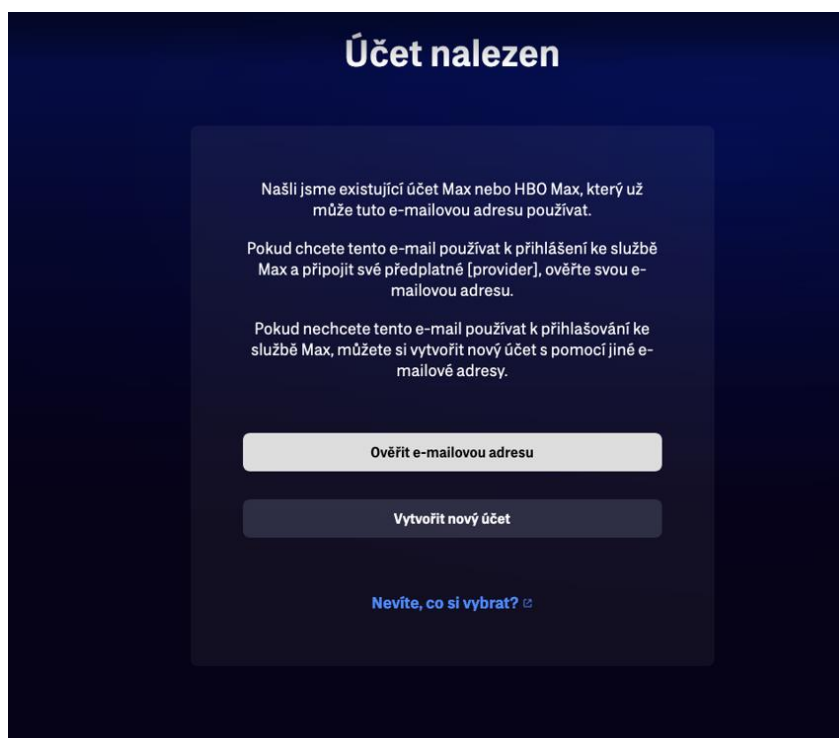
Účet nalezen

Našli jsme existující účet Max nebo HBO Max, který už může tuto e-mailovou adresu používat.

Pokud chcete tento e-mail používat k přihlášení ke službě Max a připojit své předplatné [provider], ověřte svou e-mailovou adresu.

Pokud nechcete tento e-mail používat k přihlašování ke službě Max, můžete si vytvořit nový účet s pomocí jiné e-mailové adresy.

Ověřit e-mailovou adresu

Vytvořit nový účet

Nevíte, co si vybrat?